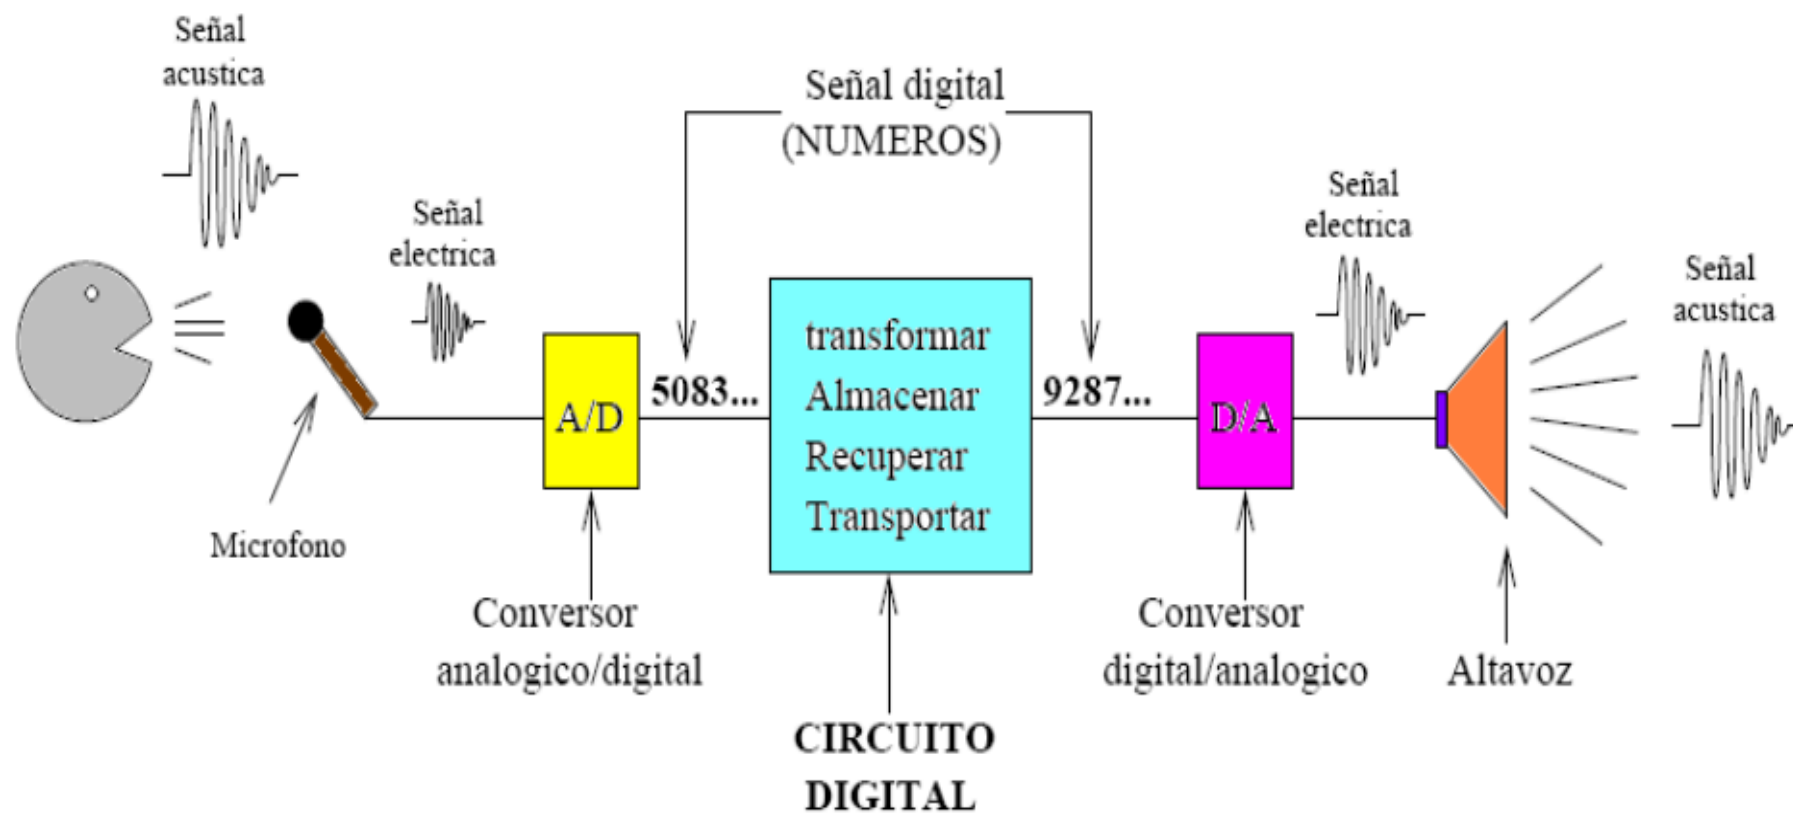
Señal acustica

Señal digital (NUMEROS)

Señal electrica

Señal electrica

Señal acustica

A/D

5083...

transformar
Almacenar
Recuperar
Transportar

9287...

D/A

Microfono

Conversor analogico/digital

CIRCUITO DIGITAL

Conversor digital/analogico

Altavoz